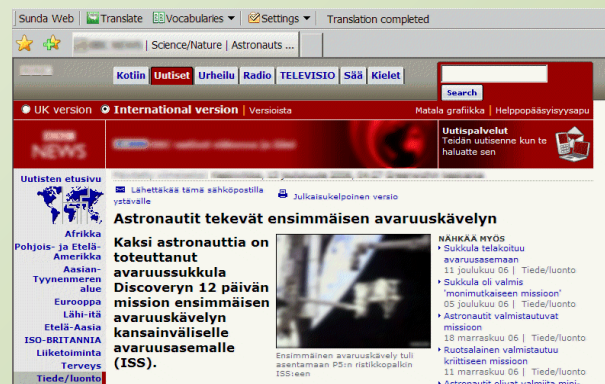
Sunda Web | Translate | Vocabularies ▾ | Settings ▾ | Translation completed

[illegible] | Science/Nature | Astronauts ...

Kotiin | Uutiset | Urheilu | Radio | TELEVISIO | Sää | Kielet

Search

UK version | International version | Versioista

Matala grafiikka | Helppopääsyisyysapu

Uutispalvelut
Teidän uutisenne kun te haluatte sen

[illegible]

Uutisten etusivu

Afrikka
Pohjois- ja Etelä-Amerikka
Aasian-Tyynenmeren alue
Eurooppa
Lähi-itä
Etelä-Aasia
ISO-BRITANNIA
Liiketoiminta
Terveys
Tiede/luonto

Lähettäkää tämä sähköpostilla ystävälle

Julkaisukelpoinen versio

Astronautit tekevät ensimmäisen avaruuskävelyn

Kaksi astronauttia on toteuttanut avaruussukkula Discoveryn 12 päivän mission ensimmäisen avaruuskävelyn kansainväliselle avaruusasemalle (ISS).

Ensimmäinen avaruuskävely tuli asentamaan P5:n ristikkopalkin ISS:een

NÄHKÄÄ MYÖS
Sukkula telakoitu avaruusasemaan
11 joulukuu 06 | Tiede/luonto
Sukkula oli valmis 'monimutkaiseen missioon'
05 joulukuu 06 | Tiede/luonto
Astronautit valmistautuvat missioon
18 marraskuu 06 | Tiede/luonto
Ruotsalainen valmistautuu kriittiseen missioon
11 marraskuu 06 | Tiede/luonto
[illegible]